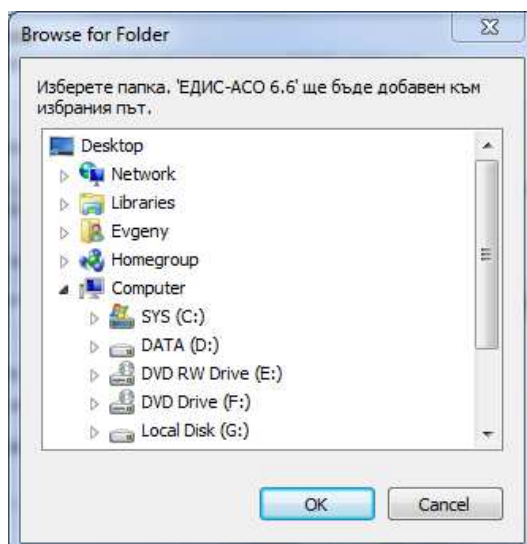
Browse for Folder

Изберете папка. 'ЕДИС-АСО 6.6' ще бъде добавен към избрания път.

Desktop
Network
Libraries
Evgeny
Homegroup
Computer
SYS (C:)
DATA (D:)
DVD RW Drive (E:)
DVD Drive (F:)
Local Disk (G:)

OK
Cancel